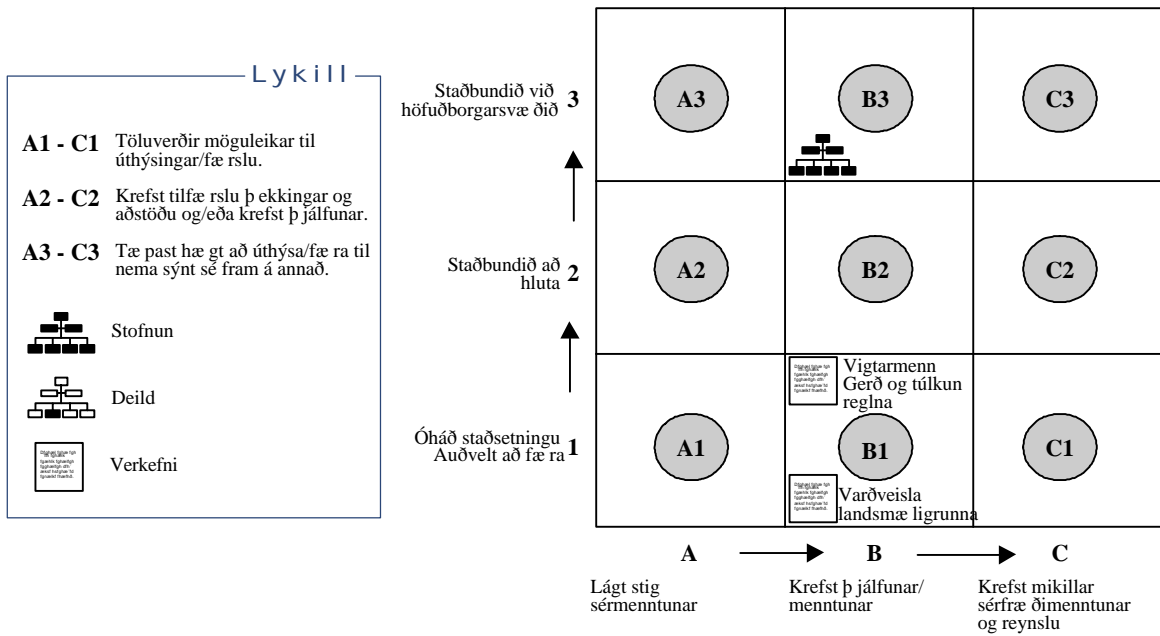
Lykill

**A1 - C1** Töluverðir möguleikar til úthýsingar/fæ rslu.

**A2 - C2** Krefst tilfæ rslu þ ekkingar og aðstöðu og/eða krefst þ jálfunar.

**A3 - C3** Tæ past hæ gt að úthýsa/fæ ra til nema sýnt sé fram á annað.

Stofnun

Deild

Verkefni

Staðbundið við höfuðborgarsvæ ðið **3**

Staðbundið að hluta **2**

Óháð staðsetningu Auðvelt að fæ ra **1**

| A3 | B3 | C3 |
|---|---|---|
| A2 | B2 | C2 |
| A1 | Vigtarmenn Gerð og túlkun reglna B1 Varðveisla landsmæ ligrunna | C1 |

**A** **B** **C**

Lágt stig sérmenntunar

Krefst þ jálfunar/ menntunar

Krefst mikillar sérfræ ðimenntunar og reynslu